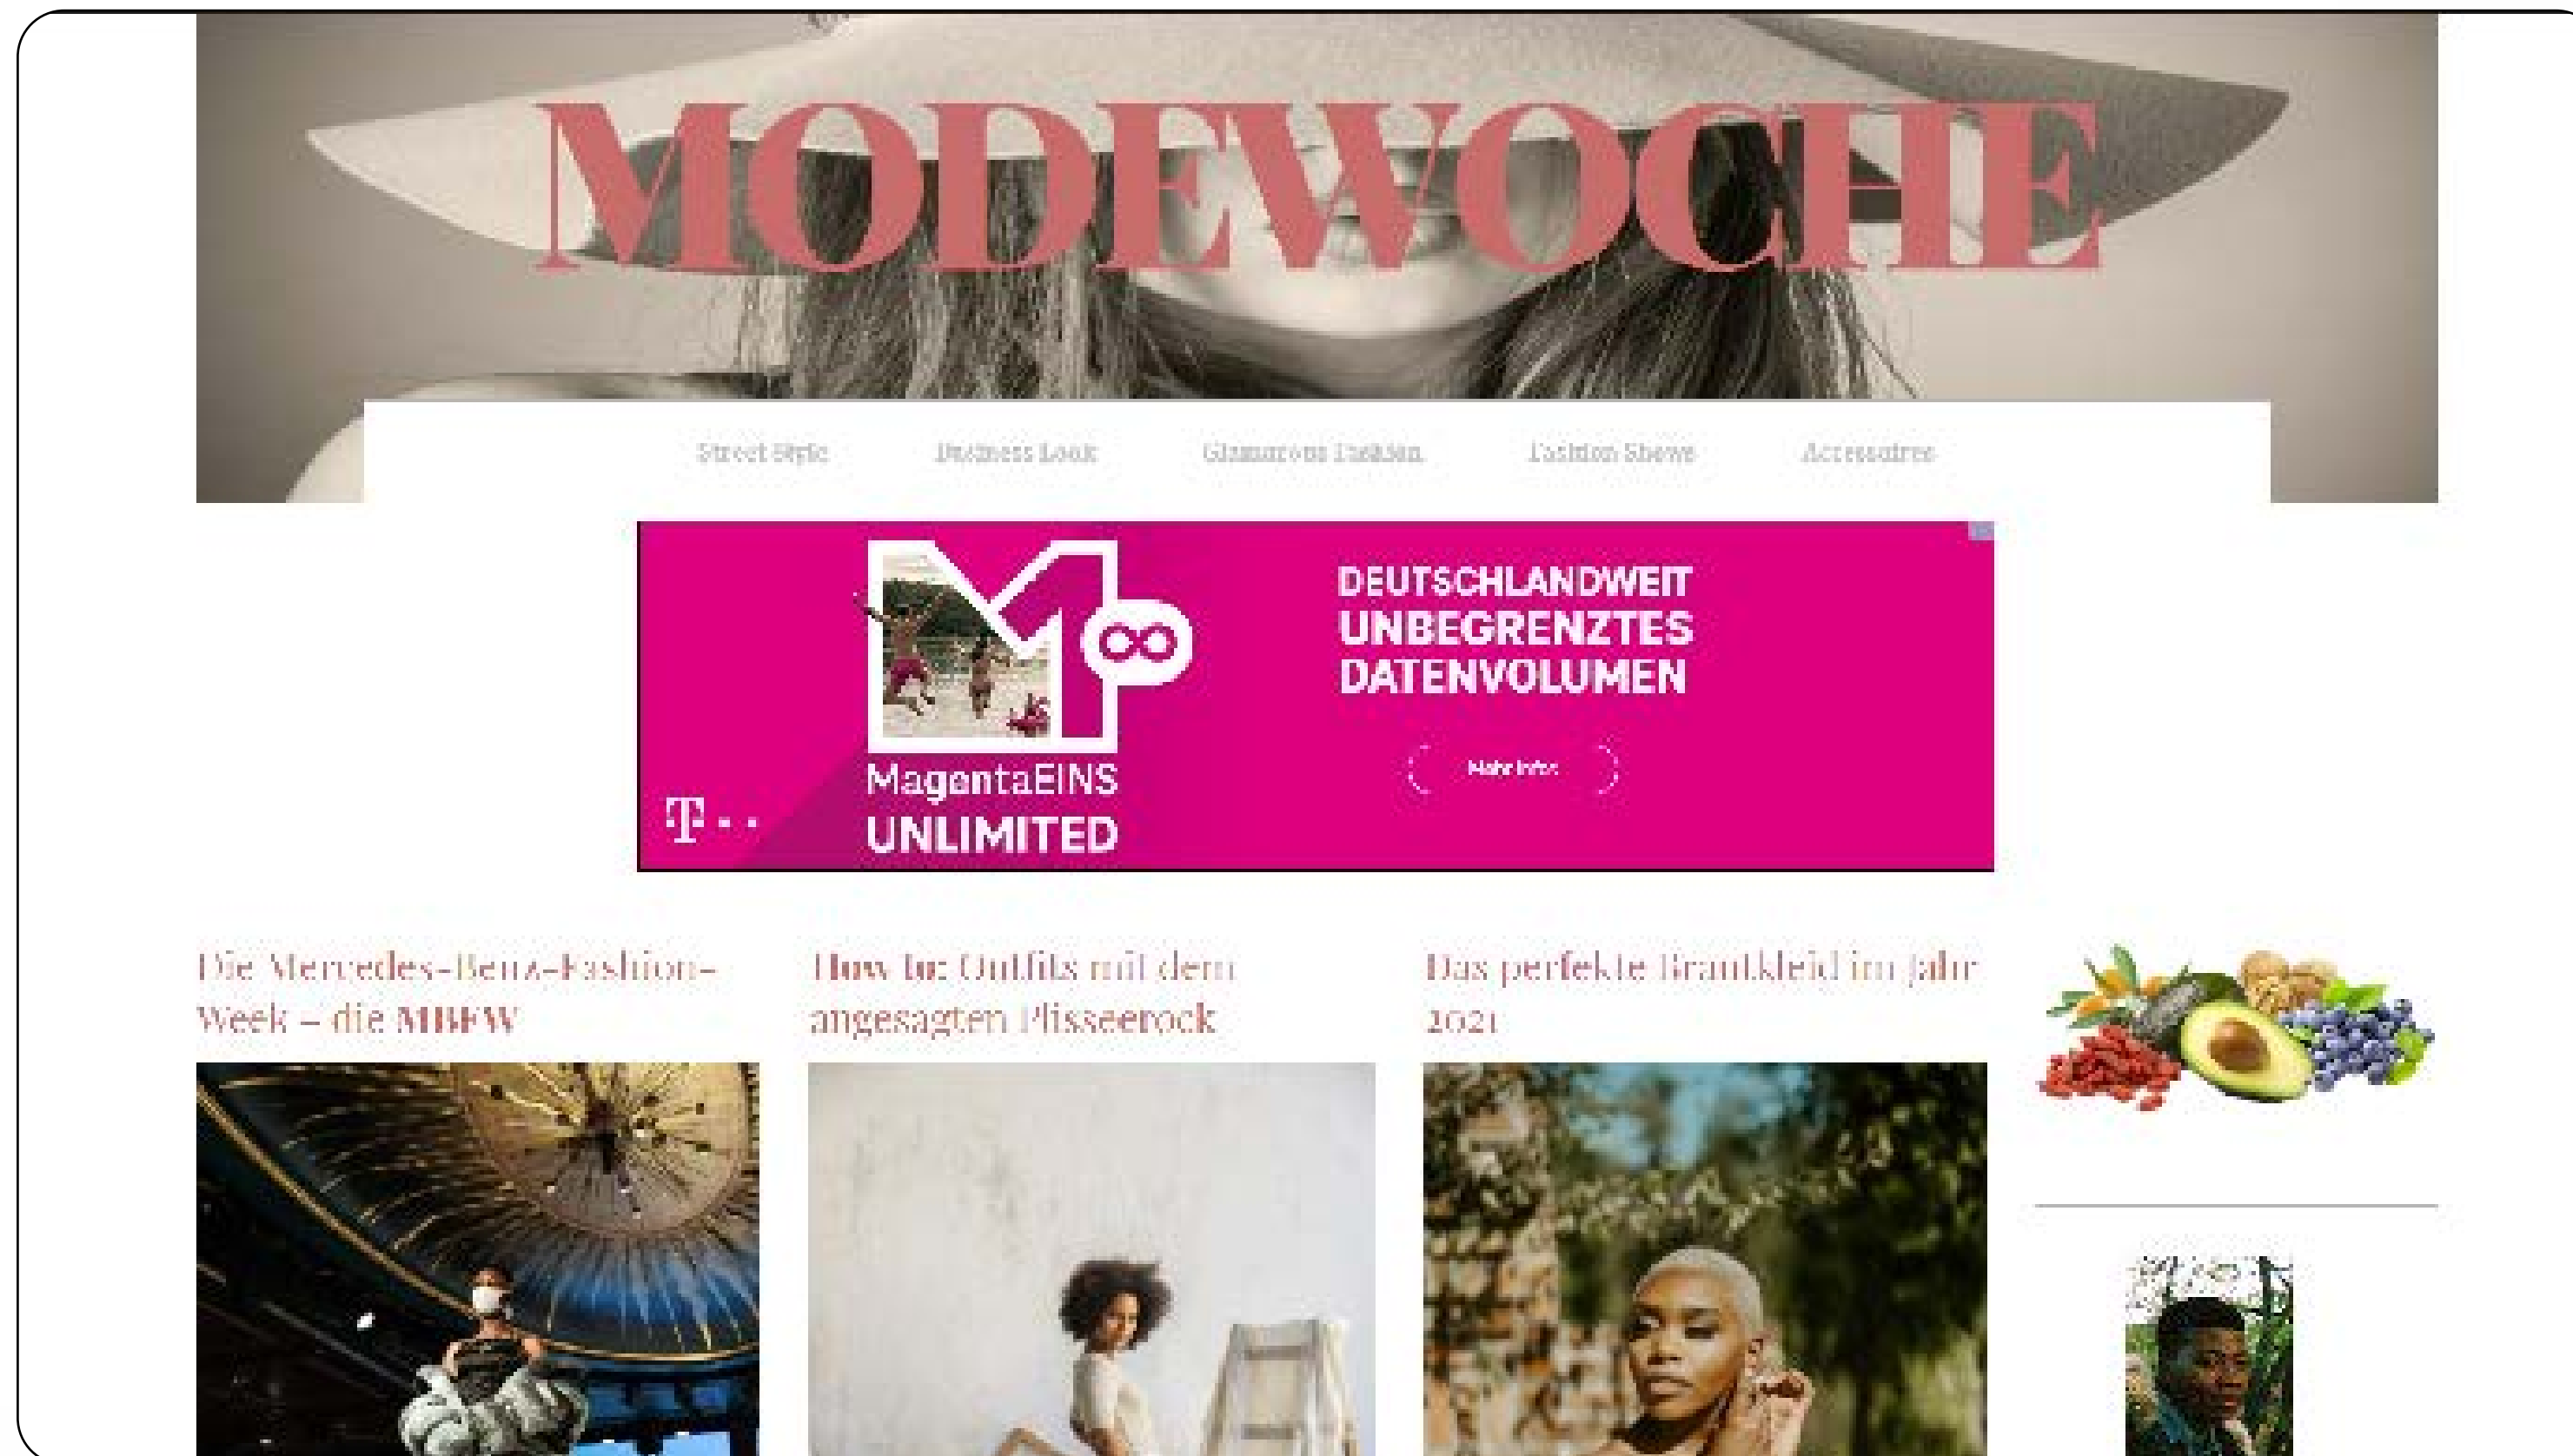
MODEWOCHE

Street Style Business Look Glamorous Fashion Fashion Shows Accessoires

DEUTSCHLANDWEIT UNBEGRENZTES DATENVOLUMEN

Mehr Infos

MagentaEINS UNLIMITED

T · ·

Die Mercedes-Benz-Fashion-Week – die MBFW

How to: Outfits mit dem angesagten Plisseerock

Das perfekte Brautkleid im Jahr 2021